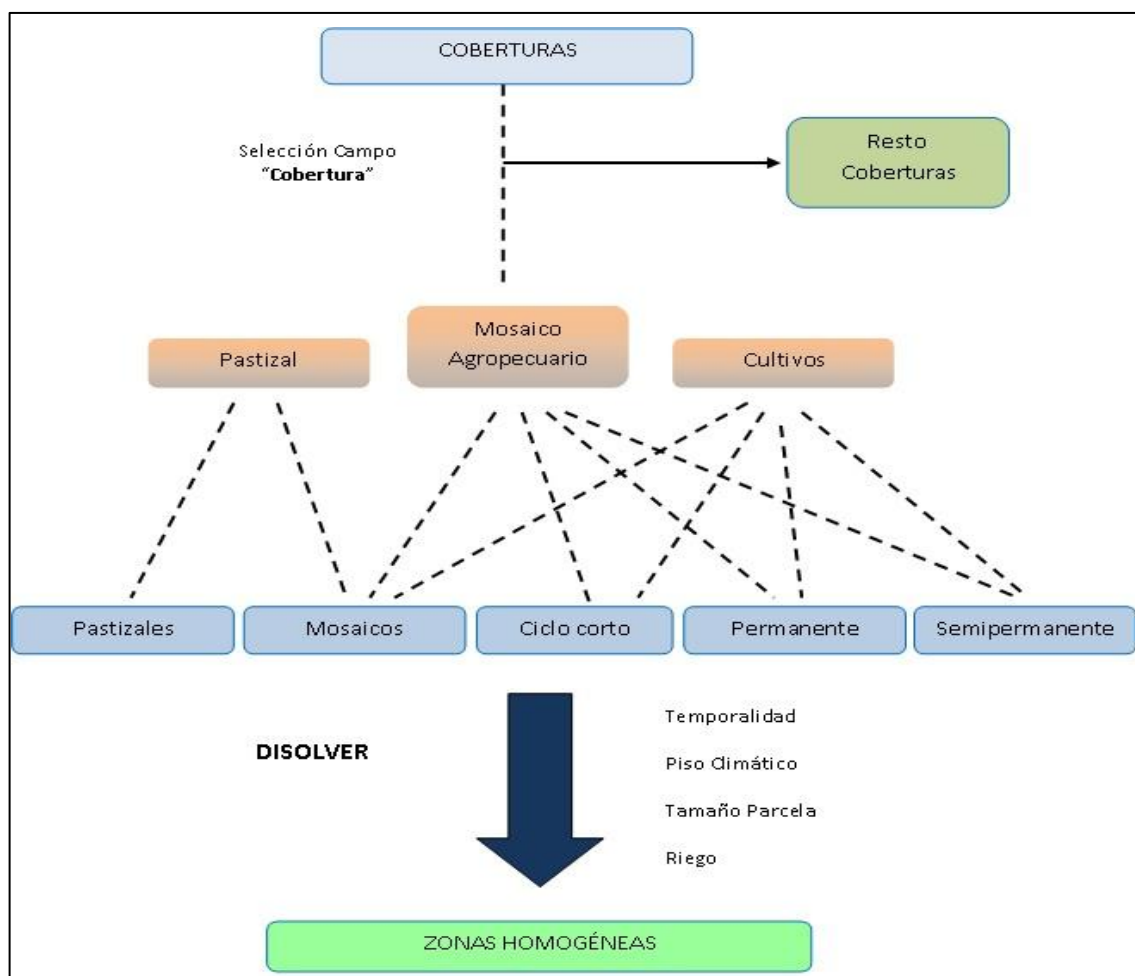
COBERTURAS

Selección Campo
"Cobertura"

Resto Coberturas

Pastizal

Mosaico Agropecuario

Cultivos

Pastizales

Mosaicos

Ciclo corto

Permanente

Semipermanente

DISOLVER

Temporalidad

Piso Climático

Tamaño Parcela

Riego

ZONAS HOMOGÉNEAS